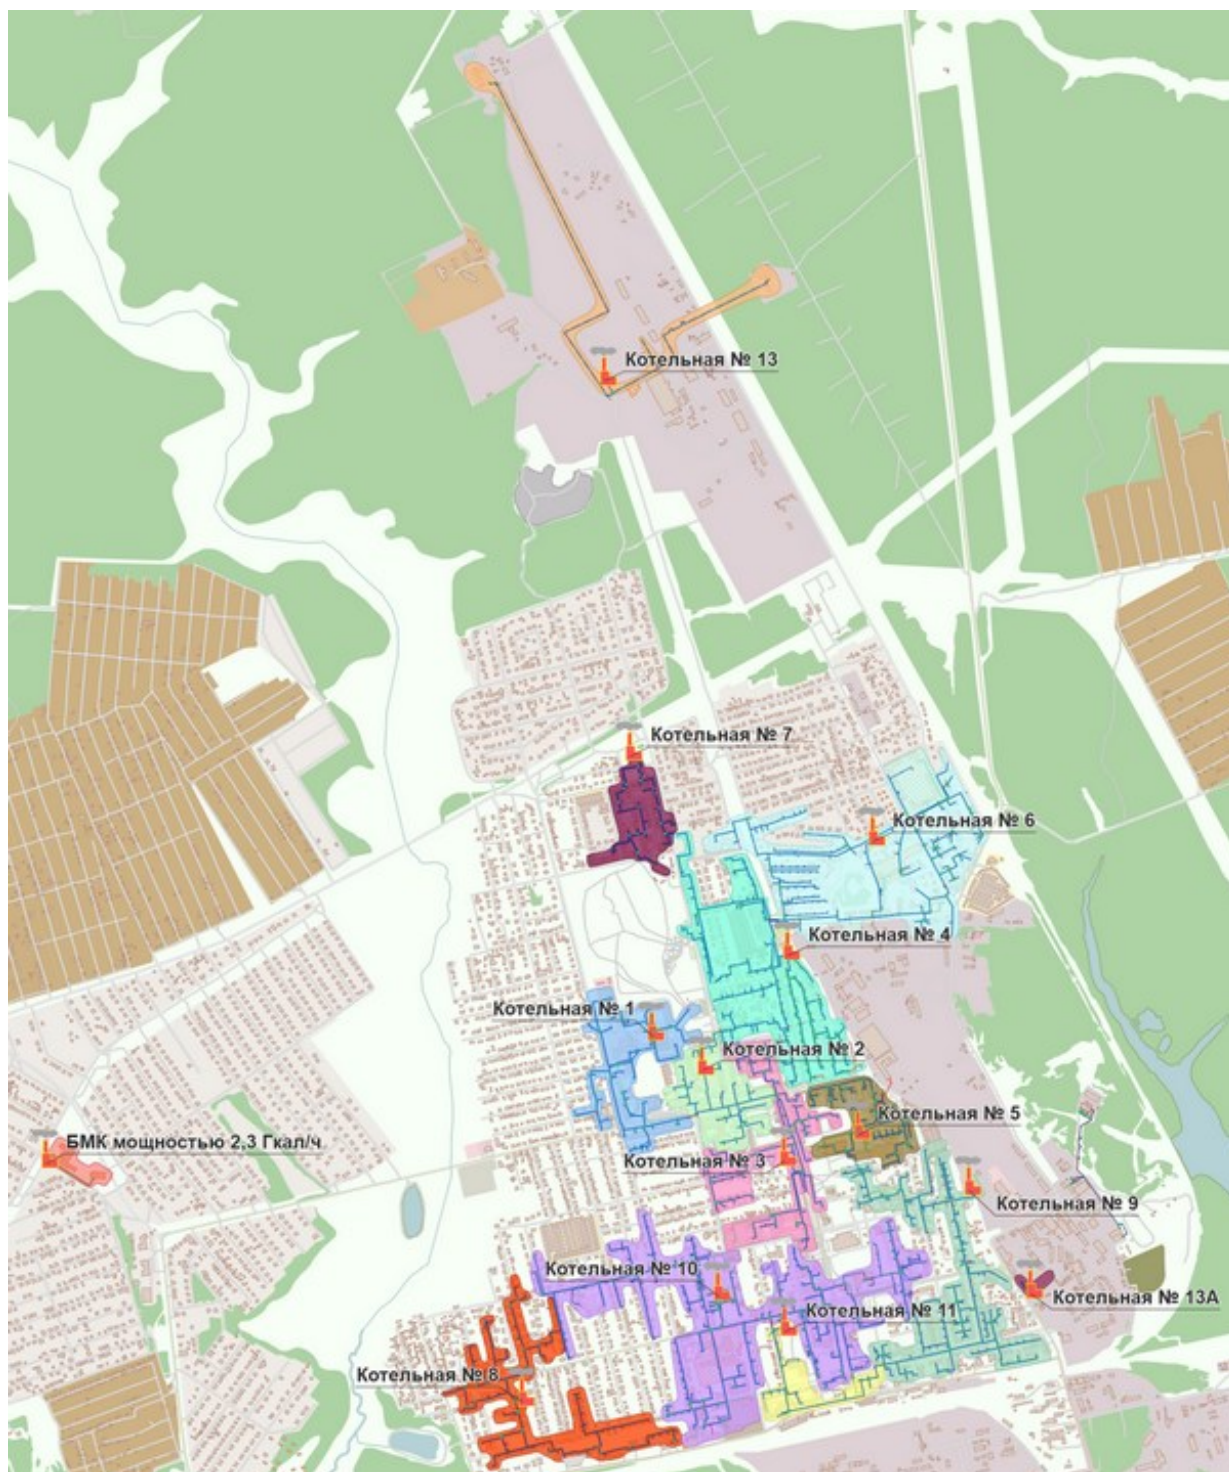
Котельная № 13

Котельная № 7

Котельная № 6

Котельная № 4

Котельная № 1

Котельная № 2

Котельная № 5

БМК мощностью 2,3 Гкал/ч

Котельная № 3

Котельная № 9

Котельная № 10

Котельная № 11

Котельная № 13А

Котельная № 8